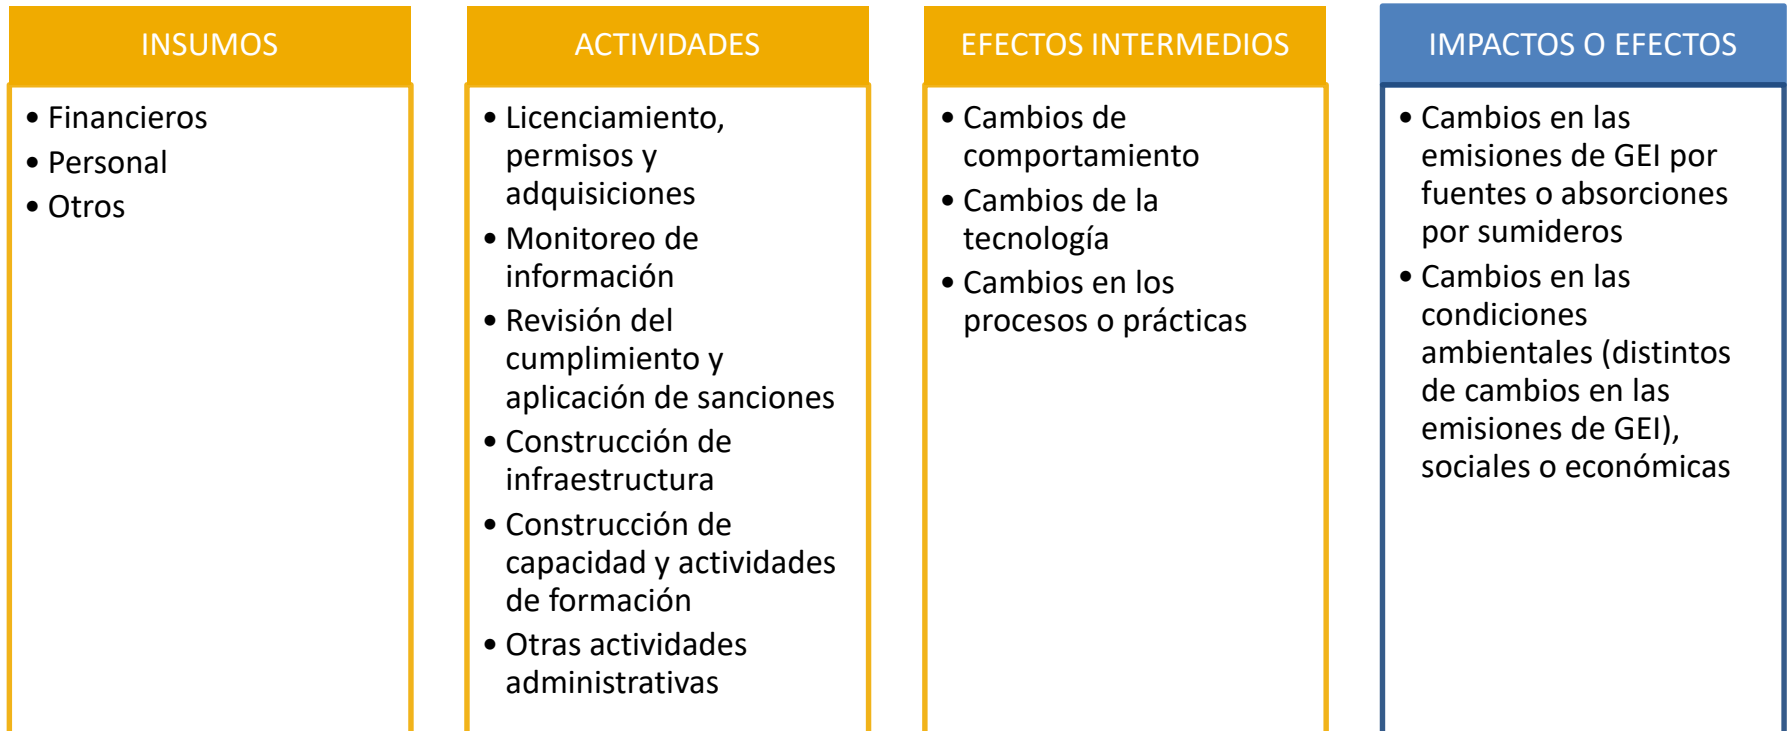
INSUMOS

- Financieros
- Personal
- Otros

ACTIVIDADES

- Licenciamiento, permisos y adquisiciones
- Monitoreo de información
- Revisión del cumplimiento y aplicación de sanciones
- Construcción de infraestructura
- Construcción de capacidad y actividades de formación
- Otras actividades administrativas

EFECTOS INTERMEDIOS

- Cambios de comportamiento
- Cambios de la tecnología
- Cambios en los procesos o prácticas

IMPACTOS O EFECTOS

- Cambios en las emisiones de GEI por fuentes o absorciones por sumideros
- Cambios en las condiciones ambientales (distintos de cambios en las emisiones de GEI), sociales o económicas